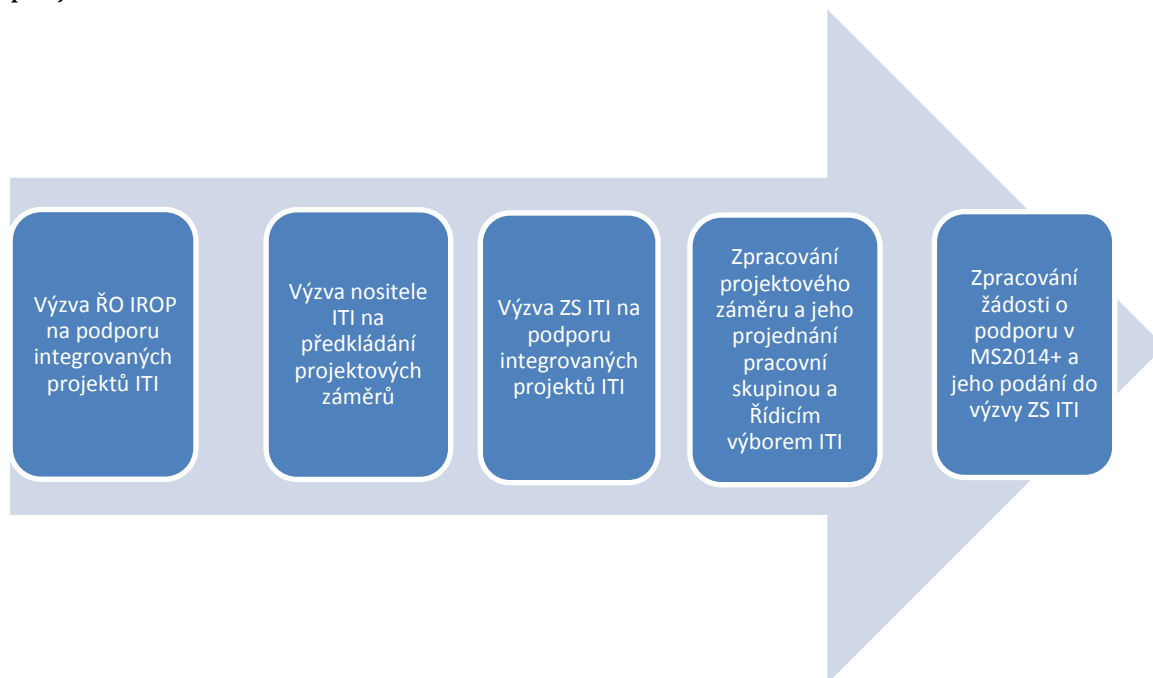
Výzva ŘO IROP na podporu integrovaných projektů ITI

Výzva nositele ITI na předkládání projektových záměrů

Výzva ZS ITI na podporu integrovaných projektů ITI

Zpracování projektového záměru a jeho projednání pracovní skupinou a Řídicím výborem ITI

Zpracování žádosti o podporu v MS2014+ a jeho podání do výzvy ZS ITI